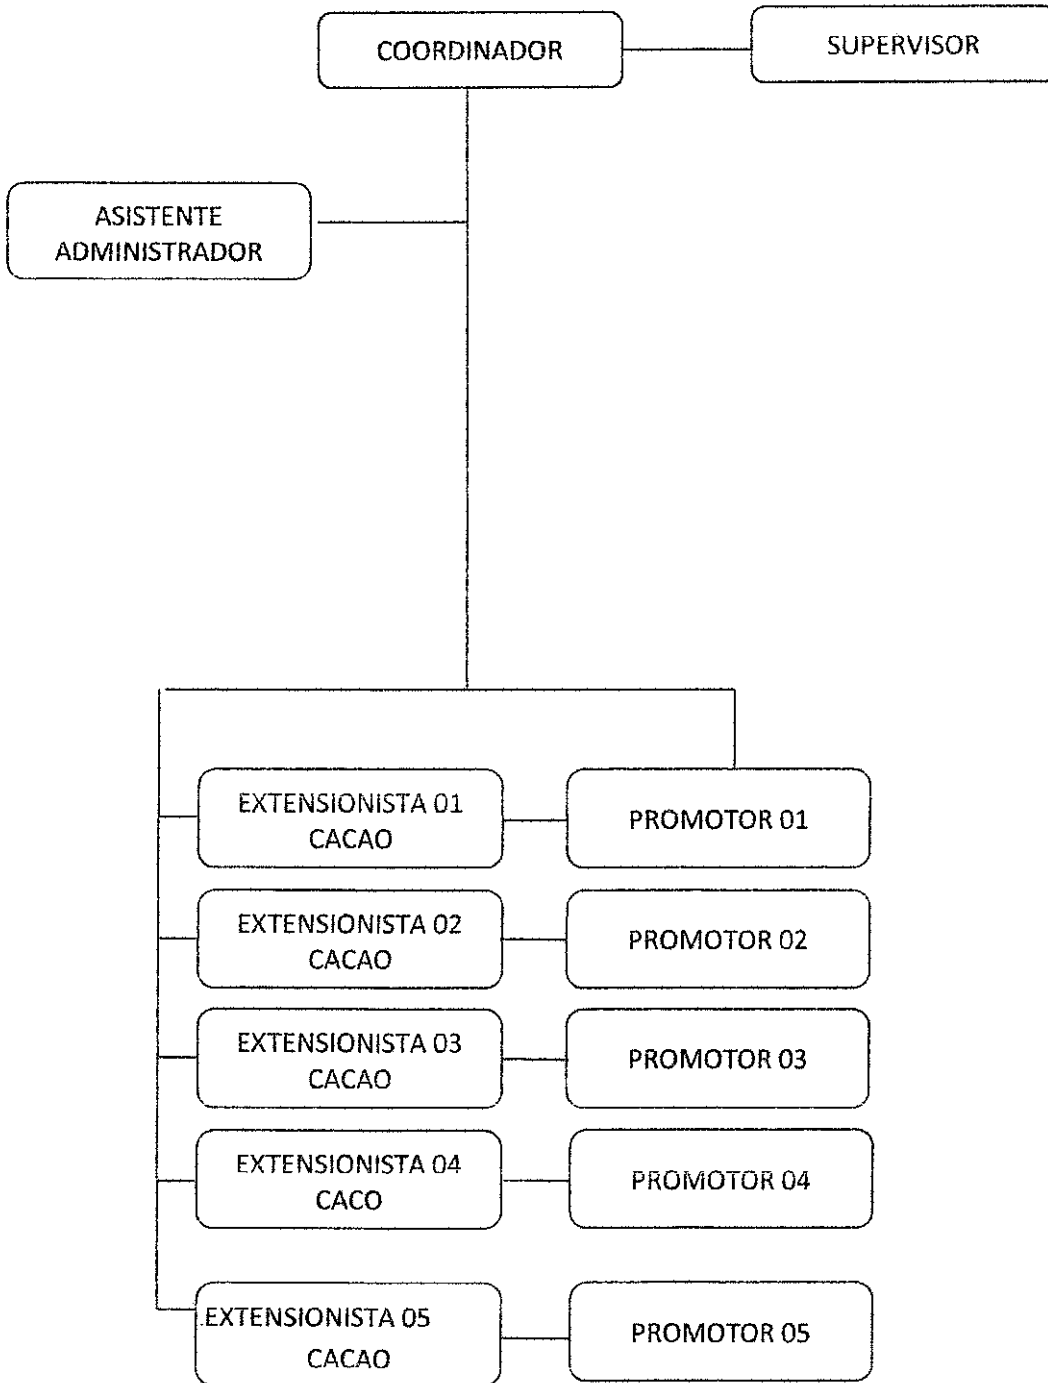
COORDINADOR

SUPERVISOR

ASISTENTE ADMINISTRADOR

EXTENSIONISTA 01 CACAO

PROMOTOR 01

EXTENSIONISTA 02 CACAO

PROMOTOR 02

EXTENSIONISTA 03 CACAO

PROMOTOR 03

EXTENSIONISTA 04 CACO

PROMOTOR 04

EXTENSIONISTA 05 CACAO

PROMOTOR 05